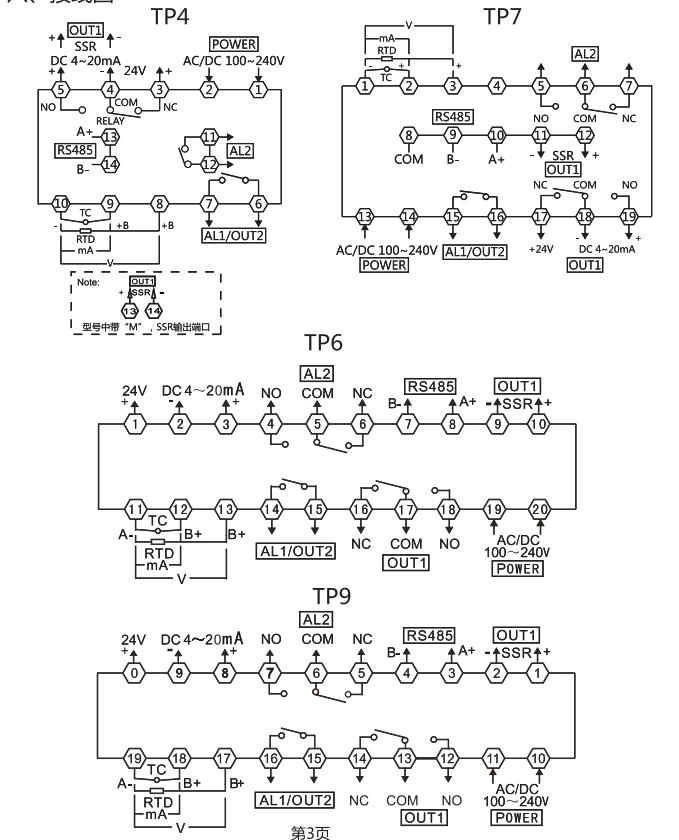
八、接线图

TP4

OUT1
+ SSR -
DC 4~20mA
+ -
24V
POWER
AC/DC 100~240V
5 4 3 2 1
NO COM NC
RELAY
A+ 13
RS485
B- 14
11
12 AL2
10 9 8 7 6
TC
- +B
RTD
mA
V
+B
AL1/OUT2

Note:
OUT1
+ SSR -
13 14
型号中带"M"，SSR输出端口

TP7

V
mA
RTD
- + TC
+
1 2 3 4 5 6 7
AL2
NO COM NC
8 9 10 11 12
RS485
COM B- A+
- SSR +
OUT1
NC COM NO
13 14 15 16 17 18 19
AC/DC 100~240V
POWER
AL1/OUT2
+24V
DC 4~20mA
-
+
OUT1

TP6

AL2
24V DC 4~20mA NO COM NC RS485 OUT1
+ - + B- A+ - SSR +
1 2 3 4 5 6 7 8 9 10
11 12 13 14 15 16 17 18 19 20
TC
A- B+ B+
RTD
mA
V
AL1/OUT2
NC COM NO
OUT1
AC/DC
100~240V
POWER

TP9

AL2
24V DC 4~20mA NO COM NC RS485 OUT1
+ - + B- A+ - SSR +
0 9 8 7 6 5 4 3 2 1
19 18 17 16 15 14 13 12 11 10
TC
A- B+ B+
RTD
mA
V
AL1/OUT2
NC COM NO
OUT1
AC/DC
100~240V
POWER

第3页